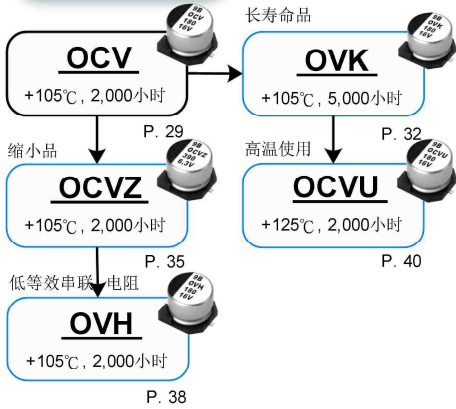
8B OCV 180 16V

OCV

+105℃，2,000小时

P. 29

长寿命品

8B OVK 180 16V

OVK

+105℃，5,000小时

P. 32

缩小品

8B OCVZ 390 6.3V

OCVZ

+105℃，2,000小时

P. 35

高温使用

8B OCVU 180 16V

OCVU

+125℃，2,000小时

P. 40

低等效串联电阻

8B OVH 180 16V

OVH

+105℃，2,000小时

P. 38